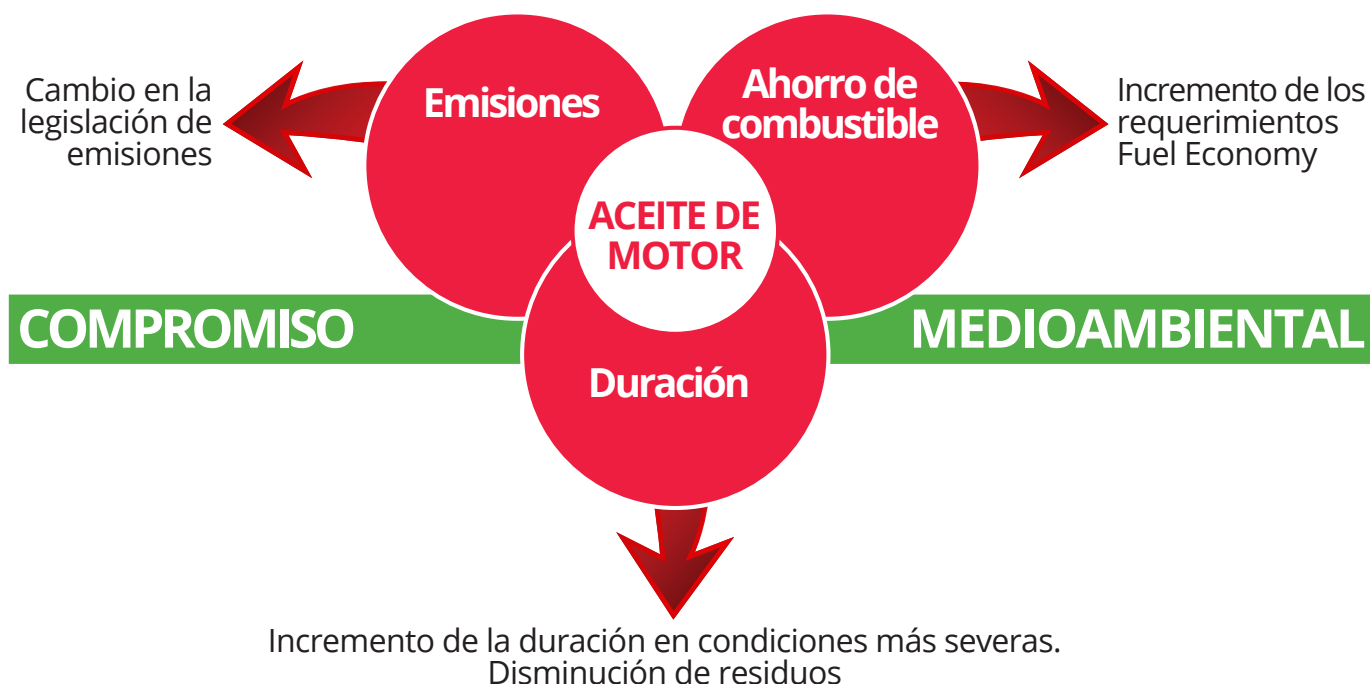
Cambio en la legislación de emisiones

Emisiones

Ahorro de combustible

Incremento de los requerimientos Fuel Economy

ACEITE DE MOTOR

COMPROMISO

MEDIOAMBIENTAL

Duración

Incremento de la duración en condiciones más severas.
Disminución de residuos